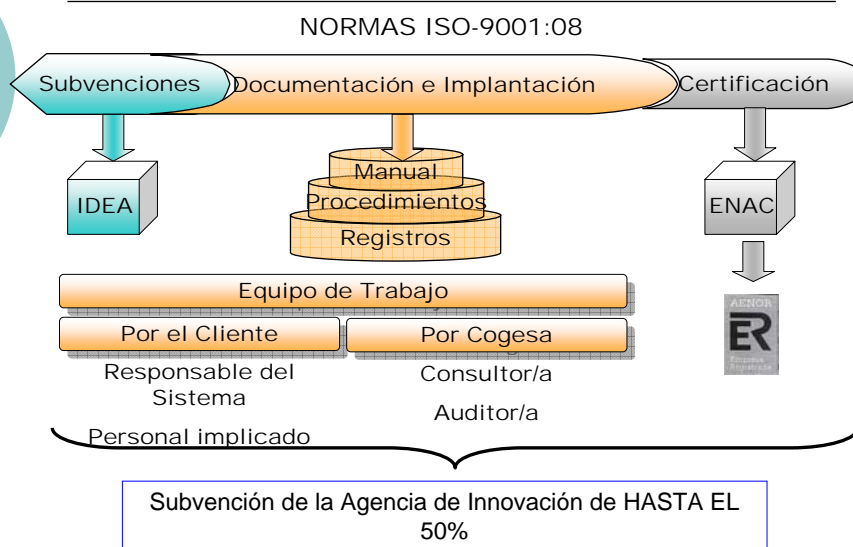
NORMAS ISO-9001:08

Subvenciones

Documentación e Implantación

Certificación

IDEA

Manual

Procedimientos

Registros

ENAC

AENOR

ER

Empresa Registrada

Equipo de Trabajo

Por el Cliente

Por Cogesa

Responsable del Sistema

Personal implicado

Consultor/a

Auditor/a

Subvención de la Agencia de Innovación de HASTA EL 50%